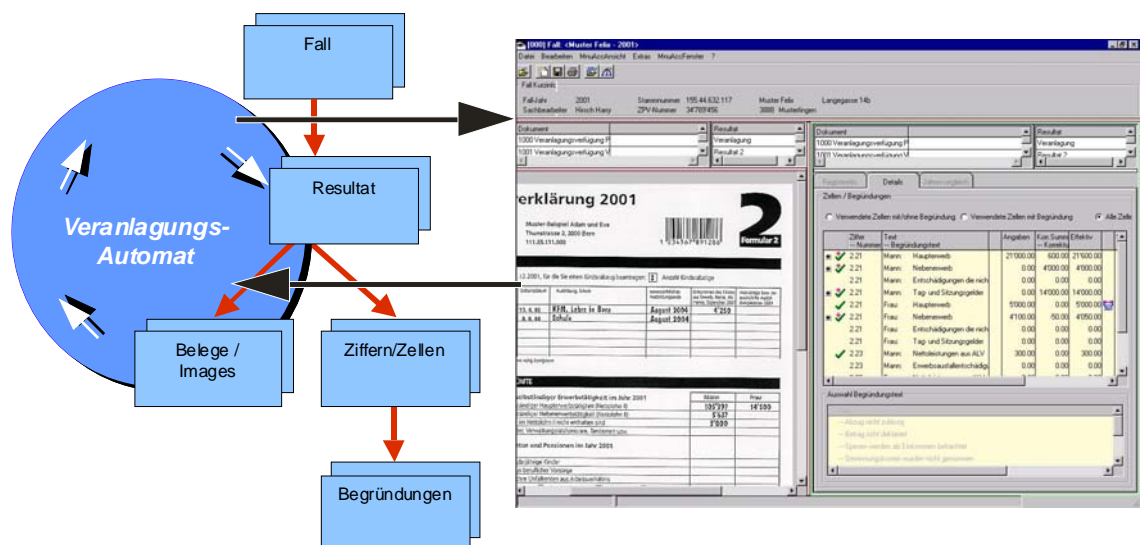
Fall

Veranlagungs-Automat

Resultat

Belege / Images

Ziffern/Zellen

Begründungen

[000] Fall: <Muster Felix - 2001>

Datei Bearbeiten MnuAccAnsicht Extras MnuAccFenster ?

Fall Kurzinfo

Fall-Jahr 2001 Stammnummer 155.44.632.117 Muster Felix Langgasse 14b
Sachbearbeiter Hirsch Harry ZPV Nummer 34769456 3888 Musterlingen

Dokument
1000 Veranlagungsverfügung P
1001 Veranlagungsverfügung V

Resultat
Veranlagung
Resultat 2

Dokument
1000 Veranlagungsverfügung P
1001 Veranlagungsverfügung V

Resultat
Veranlagung
Resultat 2

erklärung 2001

Muster-Beispiel Adam und Eva
Thurnstrasse 3, 3000 Bern
111.05.111.000

2

Formular 2

Registrierte Details Jahresvergleich

Zeilen / Begründungen

Verwendete Zeilen mit/ohne Begründung Verwendete Zeilen mit Begründung Alle Zeilen

| | Ziffer -- Nummer | | Text -- Begründungstext | Angaben | Kon. Summe -- Korrektur | Effektiv |
|---|---|---|---|---|---|---|
| ✓ | 2.21 | Mann | Haupterwerb | 21'000.00 | 600.00 | 21'600.00 |
| ✓ | 2.21 | Mann | Nebenerwerb | 0.00 | 4'000.00 | 4'000.00 |
| | 2.21 | Mann | Entschädigungen der nich | 0.00 | 0.00 | 0.00 |
| ✓ | 2.21 | Mann | Tag- und Sitzungsgelder | 0.00 | 14'000.00 | 14'000.00 |
| ✓ | 2.21 | Frau | Haupterwerb | 5'000.00 | 0.00 | 5'000.00 |
| ✓ | 2.21 | Frau | Nebenerwerb | 4'100.00 | -50.00 | 4'050.00 |
| | 2.21 | Frau | Entschädigungen der nich | 0.00 | 0.00 | 0.00 |
| | 2.21 | Frau | Tag- und Sitzungsgelder | 0.00 | 0.00 | 0.00 |
| ✓ | 2.23 | Mann | Nettoleistungen aus ALV | 300.00 | 0.00 | 300.00 |
| | 2.23 | Mann | Erwerbsausfallentschädig | 0.00 | 0.00 | 0.00 |

Auswahl Begründungstext

-- Abzug nicht zulässig
-- Betrag nicht deklariert
-- Spesen werden als Einkommen betrachtet
-- Berufsunkosten wurden nicht genommen

12.2001, für die Sie einen Kinderabzug beantragen 2 Anzahl Kinderabzüge

15.6.86 KFM. Lehre in Bern August 2004 4'250
8.9.88 Schule August 2004

Selbstständiger Erwerbstätigkeit im Jahr 2001
105'397 14'500
5'637
2'000

nten und Pensionen im Jahr 2001